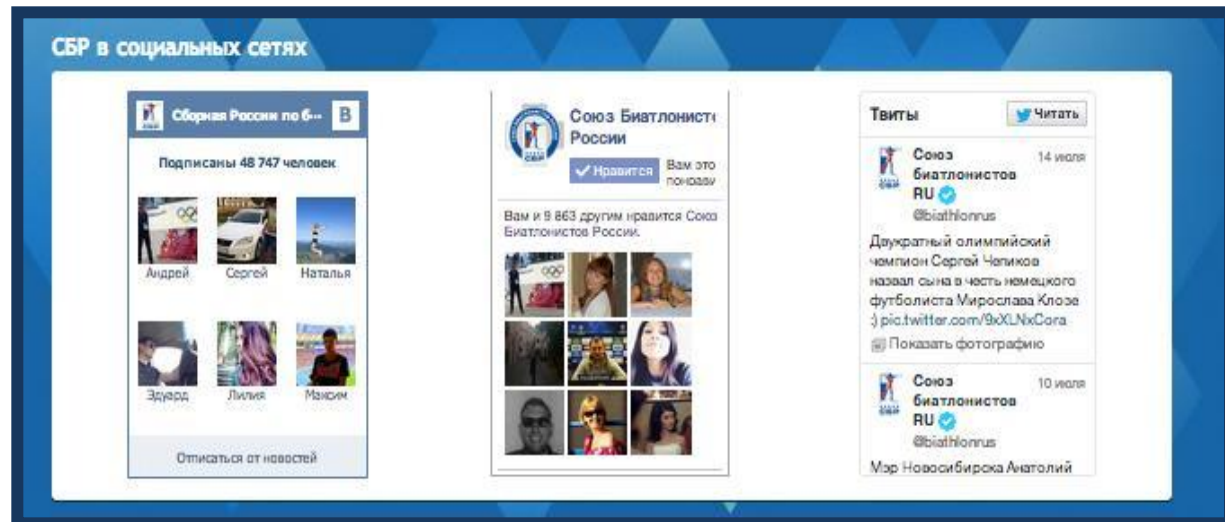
СБР в социальных сетях

Сборная России по б... В

Подписаны 48 747 человек

Андрей Сергей Наталья

Эдуард Лилия Максим

Отписаться от новостей

Союз Биатлонисто России

✔ Нравится Вам это понрави

Вам и 9 863 другим нравится Союз Биатлонистов России.

Твиты Читать

Союз биатлонистов RU @biathlonrus 14 июля

Двукратный олимпийский чемпион Сергей Чепиков назвал сына в честь немецкого футболиста Мирослава Клозе :) pic.twitter.com/9xXLNxCora

Показать фотографию

Союз биатлонистов RU @biathlonrus 10 июля

Мэр Новосибирска Анатолий